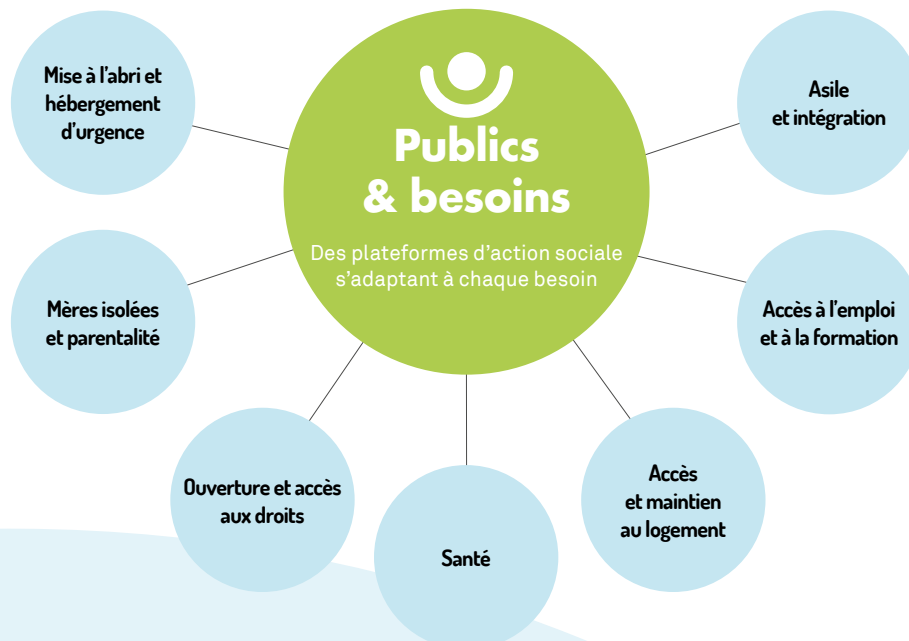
Publics & besoins

Des plateformes d’action sociale s’adaptant à chaque besoin

Mise à l’abri et hébergement d’urgence

Asile et intégration

Mères isolées et parentalité

Accès à l’emploi et à la formation

Ouverture et accès aux droits

Santé

Accès et maintien au logement